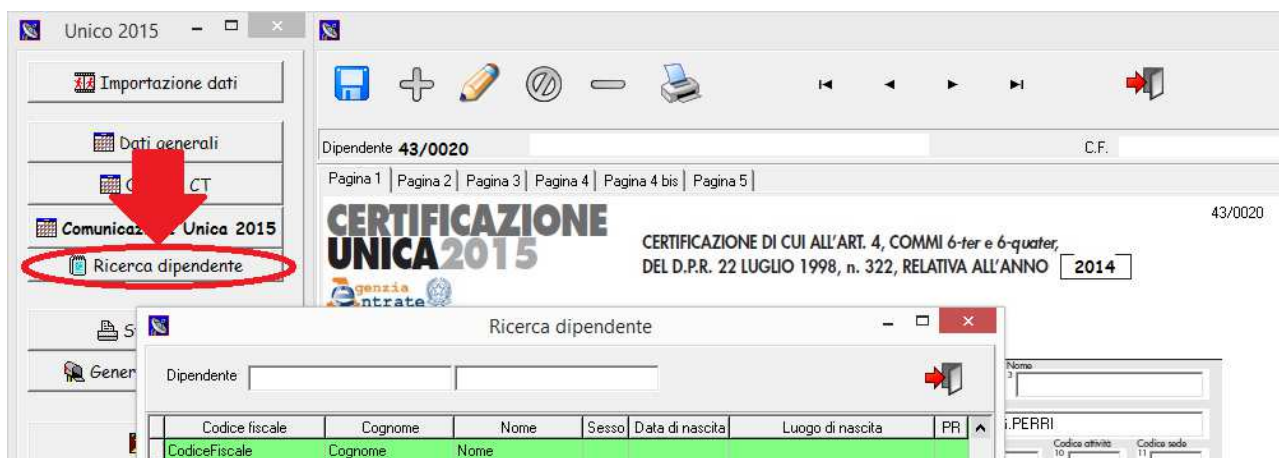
Unico 2015

Importazione dati

Dati generali

C CT

Comunicaz Unica 2015

Ricerca dipendente

S

Gener

Dipendente 43/0020

C.F.

Pagina 1 | Pagina 2 | Pagina 3 | Pagina 4 | Pagina 4 bis | Pagina 5

CERTIFICAZIONE UNICA2015

genzia ntrate

CERTIFICAZIONE DI CUI ALL'ART. 4, COMMI 6-ter e 6-quater, DEL D.P.R. 22 LUGLIO 1998, n. 322, RELATIVA ALL'ANNO 2014

43/0020

Ricerca dipendente

Dipendente

Nome

.PERRI

Codice attività

Codice sede

| Codice fiscale | Cognome | Nome | Sesso | Data di nascita | Luogo di nascita | PR |
|---|---|---|---|---|---|---|
| CodiceFiscale | Cognome | Nome | | | | |